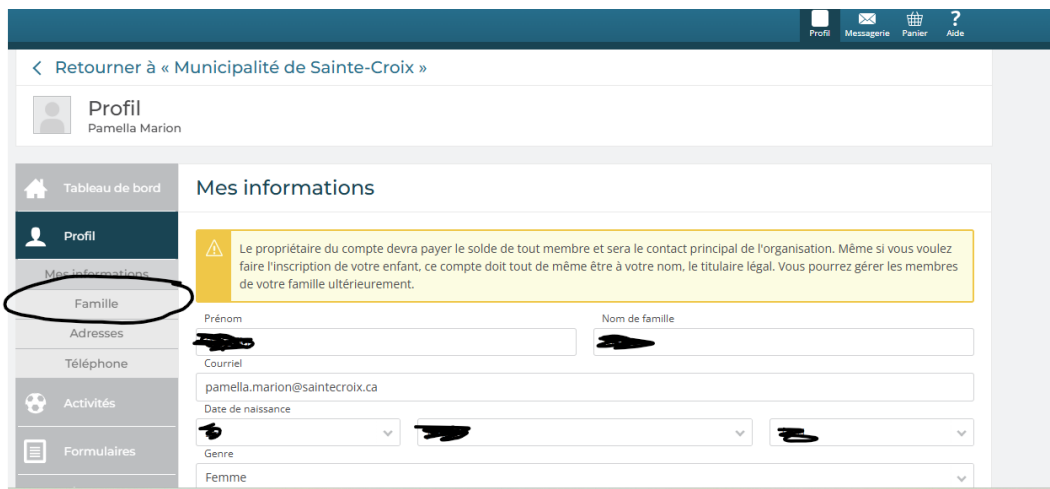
Profil Messagerie Panier Aide

< Retourner à « Municipalité de Sainte-Croix »

Profil
Pamella Marion

Tableau de bord

Profil

Mes informations

Famille

Adresses

Téléphone

Activités

Formulaires

Mes informations

Le propriétaire du compte devra payer le solde de tout membre et sera le contact principal de l'organisation. Même si vous voulez faire l'inscription de votre enfant, ce compte doit tout de même être à votre nom, le titulaire légal. Vous pourrez gérer les membres de votre famille ultérieurement.

Prénom

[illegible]

Nom de famille

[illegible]

Courriel

pamella.marion@saintecroix.ca

Date de naissance

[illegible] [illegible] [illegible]

Genre

Femme